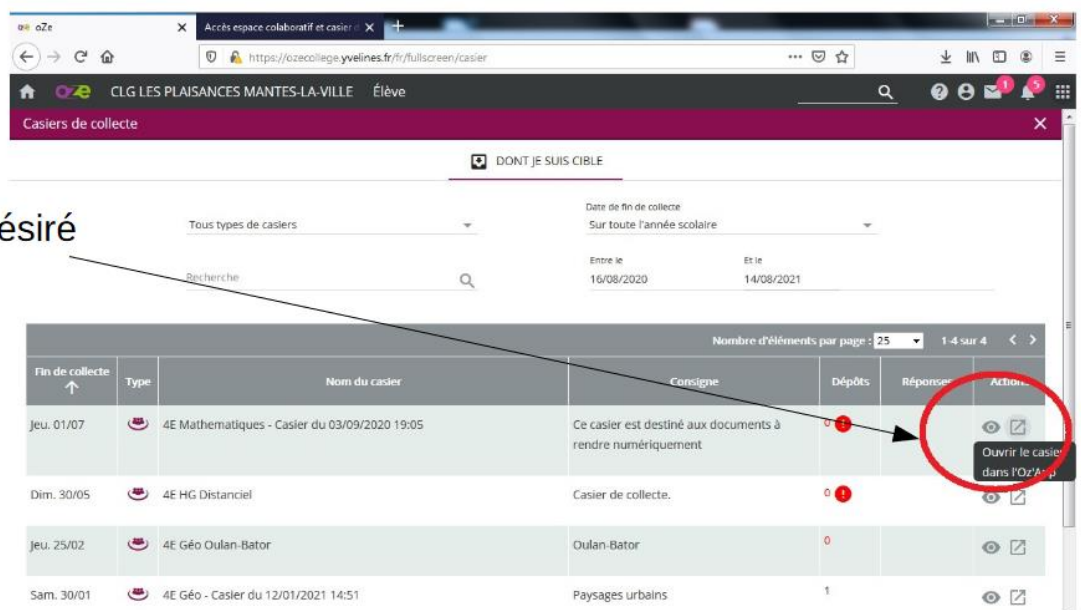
oZe | Accès espace colaboratif et casier d

https://ozecollege.yvelines.fr/fr/fullscreen/casier

oZe CLG LES PLAISANCES MANTES-LA-VILLE Élève

1 5

Casiers de collecte

DONT JE SUIS CIBLE

ésiré

Tous types de casiers

Date de fin de collecte
Sur toute l'année scolaire

Recherche

Entre le
16/08/2020

Et le
14/08/2021

Nombre d'éléments par page : 25 1-4 sur 4

| Fin de collecte | Type | Nom du casier | Consigne | Dépôts | Réponses | Actions |
|---|---|---|---|---|---|---|
| Jeu. 01/07 | | 4E Mathematiques - Casier du 03/09/2020 19:05 | Ce casier est destiné aux documents à rendre numériquement | 0 | | Ouvrir le casier dans l'Oz'App |
| Dim. 30/05 | | 4E HG Distanciel | Casier de collecte. | 0 | | |
| Jeu. 25/02 | | 4E Géo Oulan-Bator | Oulan-Bator | 0 | | |
| Sam. 30/01 | | 4E Géo - Casier du 12/01/2021 14:51 | Paysages urbains | 1 | | |